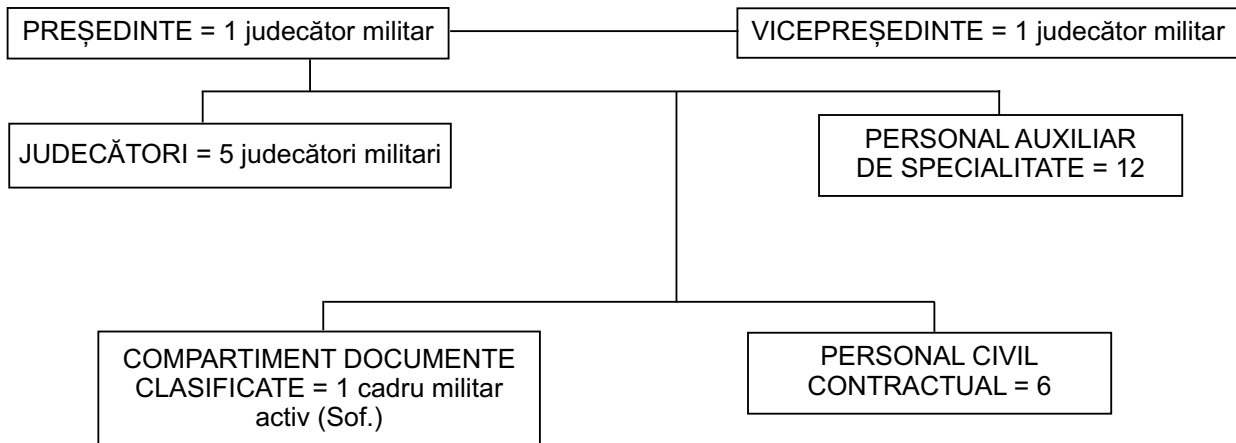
PREȘEDINTE = 1 judecător militar

VICEPREȘEDINTE = 1 judecător militar

JUDECĂTORI = 5 judecători militari

PERSONAL AUXILIAR DE SPECIALITATE = 12

COMPARTIMENT DOCUMENTE CLASIFICATE = 1 cadru militar activ (Sof.)

PERSONAL CIVIL CONTRACTUAL = 6